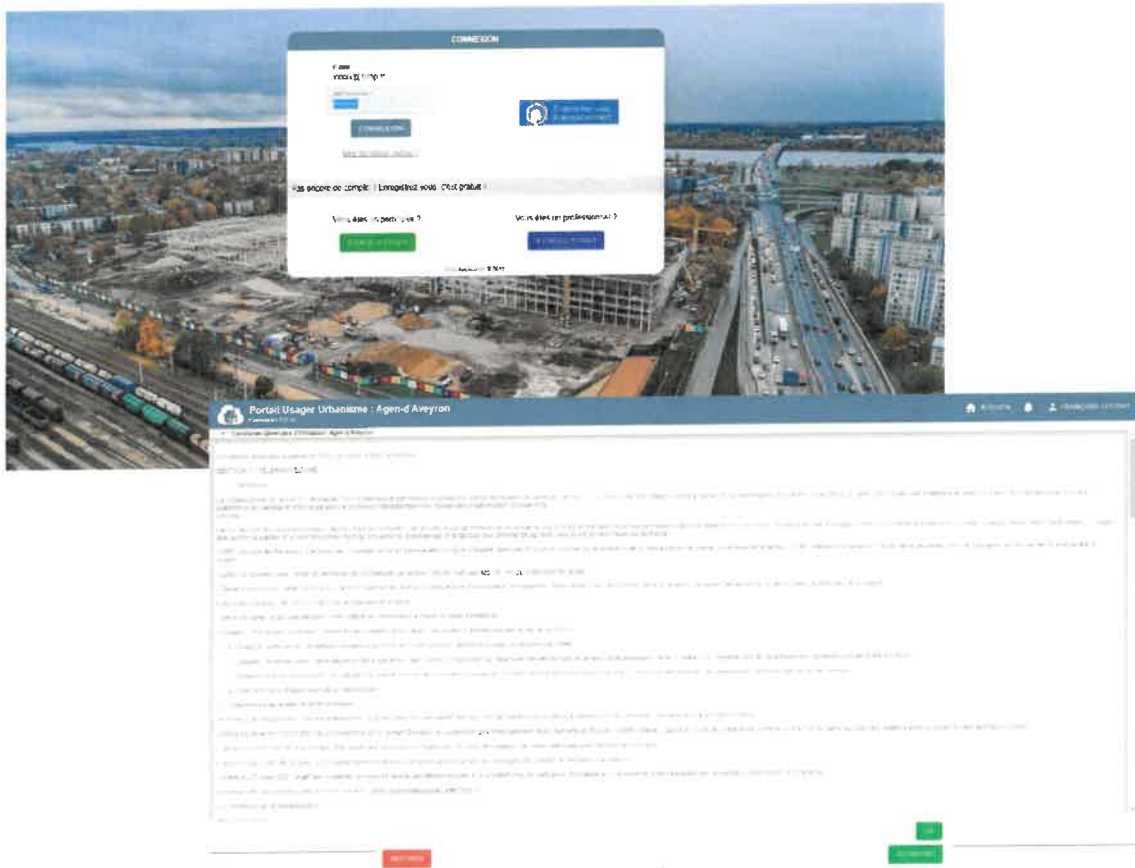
CONNEXION

E-mail
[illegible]

CONNEXION

Mot de passe oublié ?

S'identifier avec FranceConnect

Pas encore de compte ? Enregistrez-vous ! C'est gratuit !

Vous êtes un particulier ?

Vous êtes un professionnel ?

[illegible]

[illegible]

Portail Usager Urbanisme : Agen-d'Aveyron

Accueil

Conditions Générales d'Utilisation Agen-d'Aveyron

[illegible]

OK

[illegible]

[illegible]